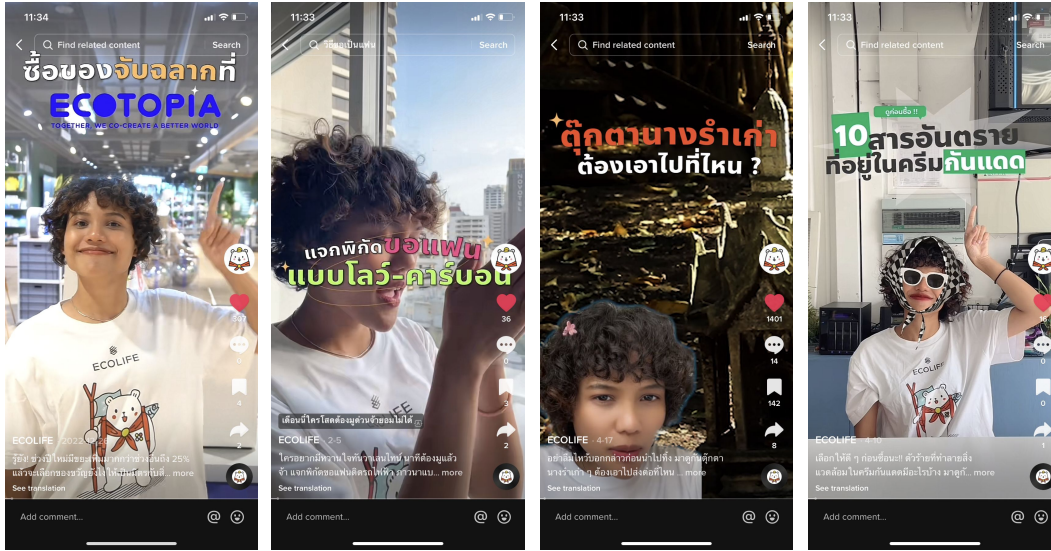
11:34

Find related content
Search

ซื้อของจับฉลากที่

ECOTOPIA
TOGETHER, WE CO-CREATE A BETTER WORLD

ECOLIFE

337
0
4
2

ECOLIFE · 2022-12-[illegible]
รู้ยัง ช่วงปีใหม่ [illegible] 25% แล้วจะเลือกของขวัญ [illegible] ... more
See translation

Add comment...

11:33

วิธีลดเป็นแฟน
Search

แจกพิกัดบอแฟน
แบบโลว์-คาร์บอน

36
0
3
2

เดือนนี้ใครโสดต้องดูด่วนจ้า ชอบไม่ได้

ECOLIFE · 2-5
ใครอยากมีความใจกับพวกแฟนใหม่ มาที่ต้องดูแล้ว จ้า แจกพิกัดขอแฟนติดรถไฟฟ้า กาวมาแบ... more
See translation

Add comment...

11:33

Find related content
Search

ตุ๊กตานางรำเก่า
ต้องเอาไปที่ไหน ?

1401
14
142
8

ECOLIFE · 4-17
อย่าลืมไหว้บอกกล่าวก่อนนำไปทิ้ง มาดูกันตุ๊กตา นางรำเก่า ๆ ต้องเอาไปส่งต่อที่ไหน ... more
See translation

Add comment...

11:33

Find related content
Search

ดูก่อนซื้อ !!
10 สารอันตราย
ที่อยู่ในครีมกันแดด

16
0
0
0

ECOLIFE · 4-10
เลือกให้ดี ๆ ก่อนซื้อนะ!! ตัวร้ายที่ทำลายสิ่ง แวดล้อมในครีมกันแดดมีอะไรบ้าง มาดูกั... more
See translation

Add comment...